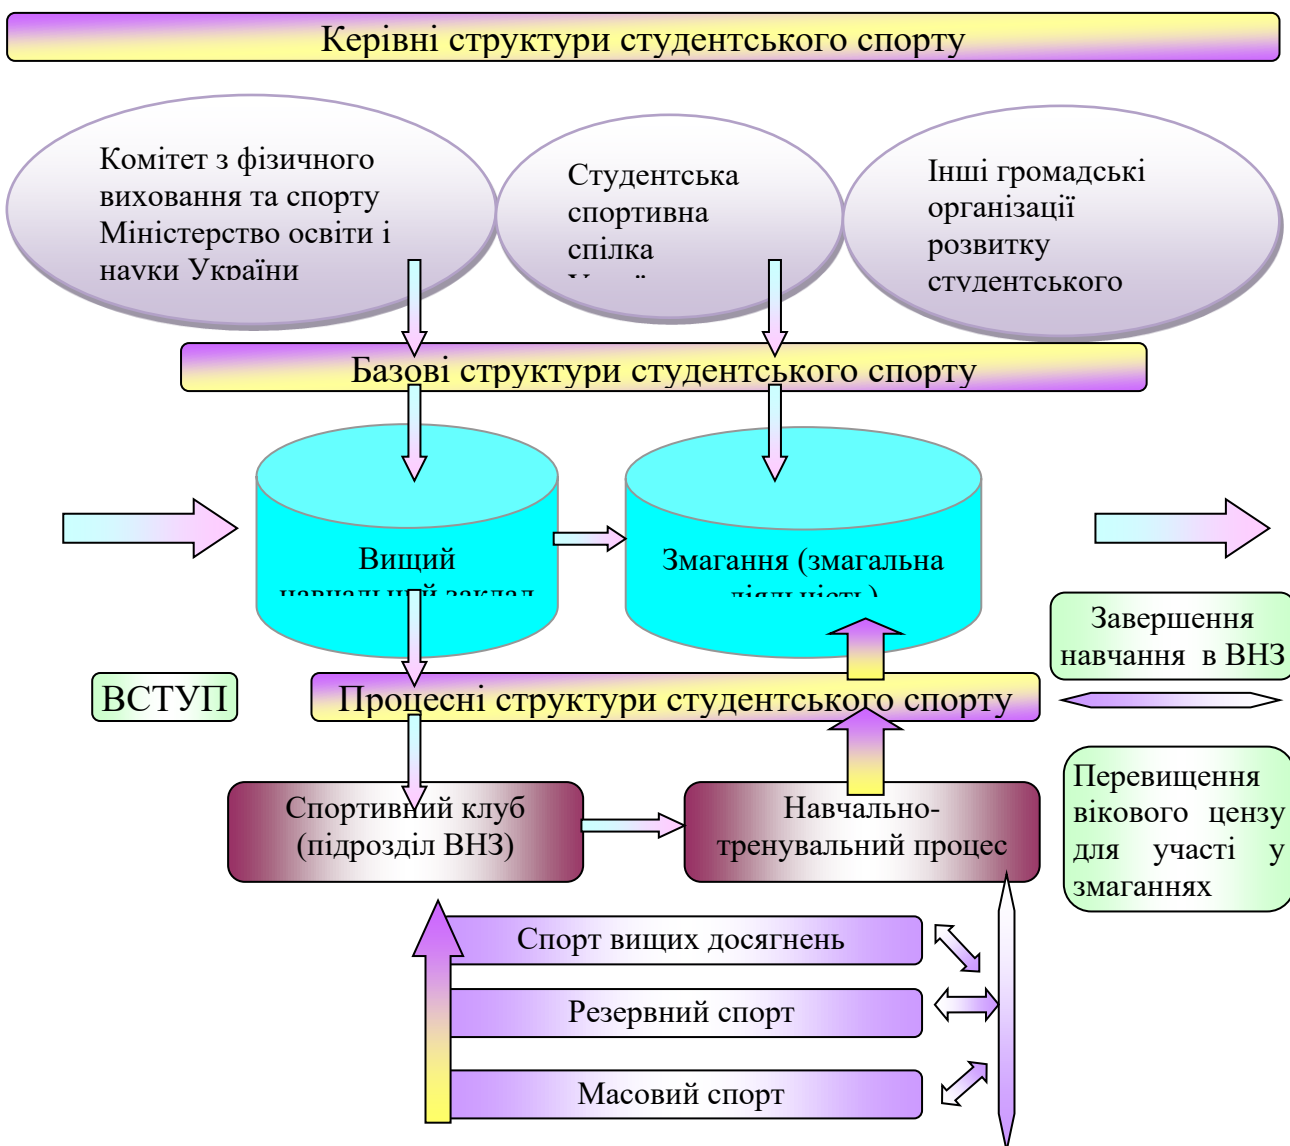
Керівні структури студентського спорту

Комітет з фізичного виховання та спорту Міністерство освіти і науки України

Студентська спортивна спілка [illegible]

Інші громадські організації розвитку студентського

Базові структури студентського спорту

Вищий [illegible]

Змагання (змагальна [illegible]

Завершення навчання в ВНЗ

ВСТУП

Процесні структури студентського спорту

Перевищення вікового цензу для участі у змаганнях

Спортивний клуб (підрозділ ВНЗ)

Навчально-тренувальний процес

Спорт вищих досягнень

Резервний спорт

Масовий спорт